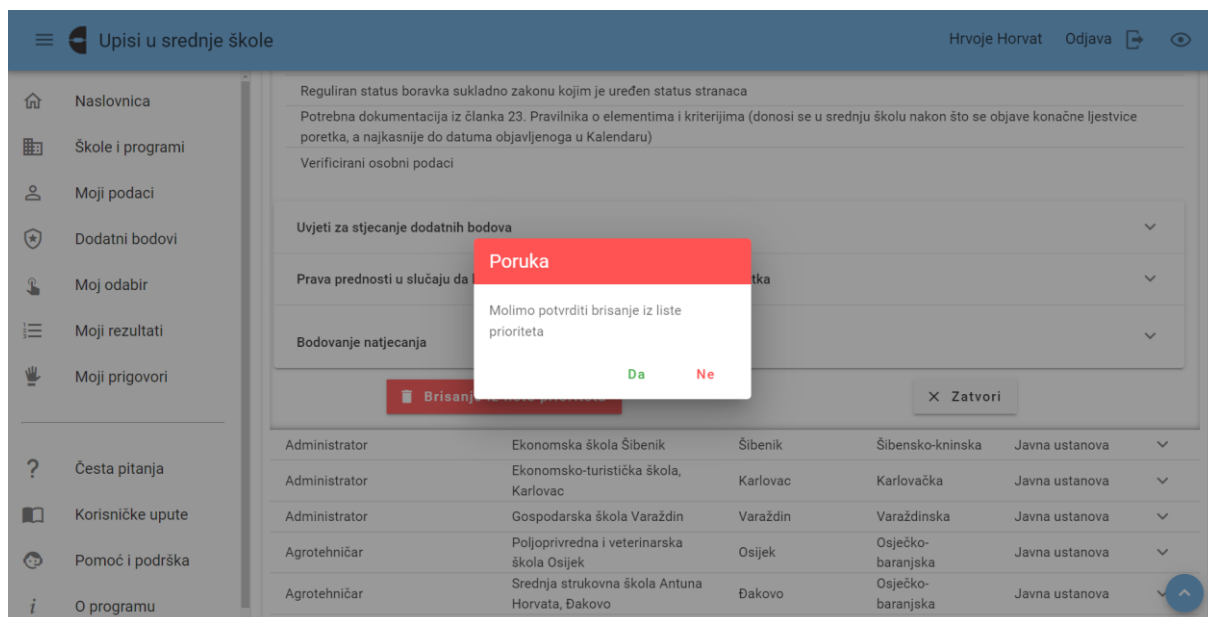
Upisi u srednje škole

Hrvoje Horvat Odjava

Naslovnica
Škole i programi
Moji podaci
Dodatni bodovi
Moj odabir
Moji rezultati
Moji prigovori

Česta pitanja
Korisničke upute
Pomoć i podrška
O programu

Reguliran status boravka sukladno zakonu kojim je uređen status stranaca

Potrebna dokumentacija iz članka 23. Pravilnika o elementima i kriterijima (donosi se u srednju školu nakon što se objave konačne ljestvice poretka, a najkasnije do datuma objavljenoga u Kalendaru)

Verificirani osobni podaci

Uvjeti za stjecanje dodatnih bodova

Prava prednosti u slučaju da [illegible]tka

Bodovanje natjecanja

Brisanje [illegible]

Zatvori

Poruka

Molimo potvrditi brisanje iz liste prioriteta

Da Ne

| Administrator | Ekonomska škola Šibenik | Šibenik | Šibensko-kninska | Javna ustanova |
|---|---|---|---|---|
| Administrator | Ekonomsko-turistička škola, Karlovac | Karlovac | Karlovačka | Javna ustanova |
| Administrator | Gospodarska škola Varaždin | Varaždin | Varaždinska | Javna ustanova |
| Agrotehničar | Poljoprivredna i veterinarska škola Osijek | Osijek | Osječko-baranjska | Javna ustanova |
| Agrotehničar | Srednja strukovna škola Antuna Horvata, Đakovo | Đakovo | Osječko-baranjska | Javna ustanova |